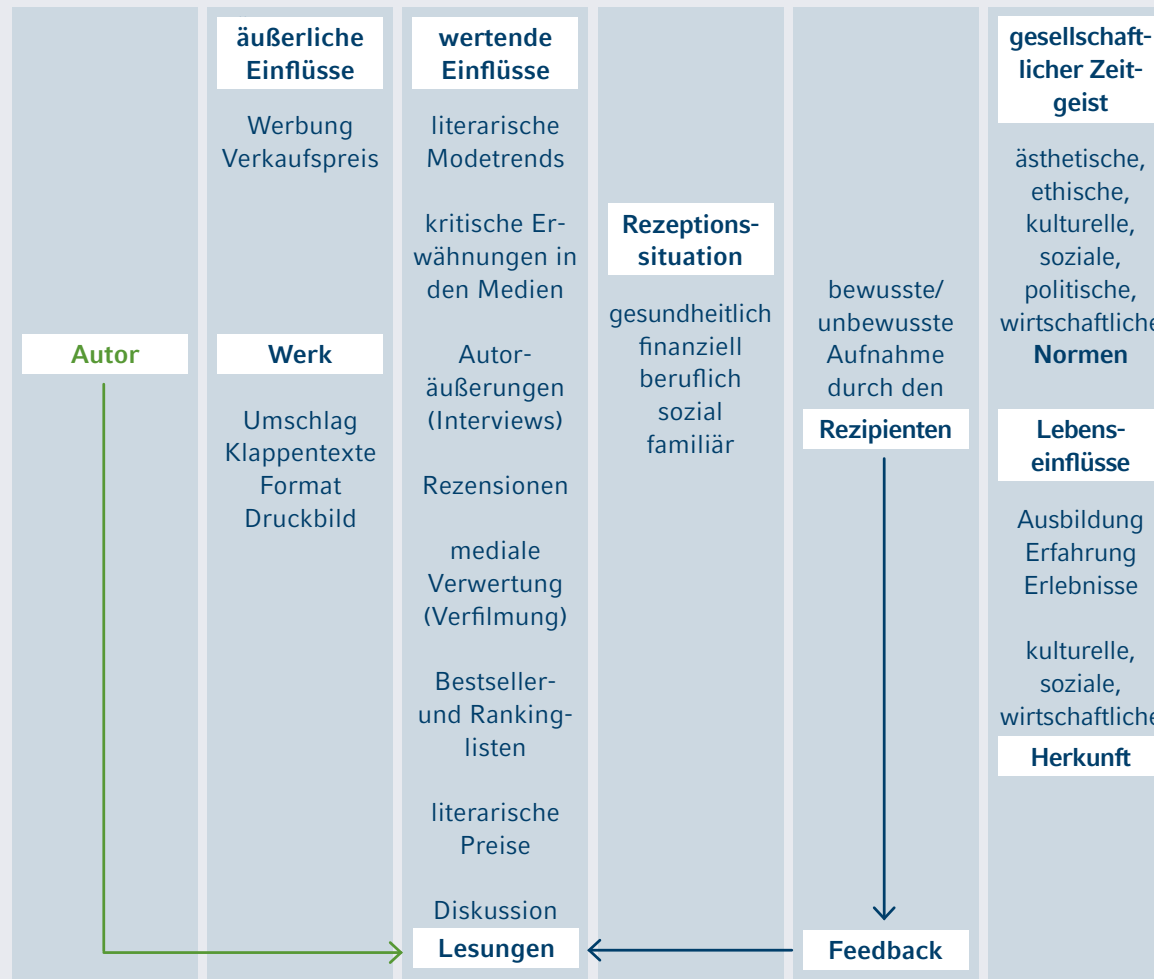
Autor

äußerliche Einflüsse

Werbung
Verkaufspreis

Werk

Umschlag
Klappentexte
Format
Druckbild

wertende Einflüsse

literarische Modetrends

kritische Erwähnungen in den Medien

Autoräußerungen (Interviews)

Rezensionen

mediale Verwertung (Verfilmung)

Bestseller- und Rankinglisten

literarische Preise

Diskussion

Lesungen

Rezeptionssituation

gesundheitlich
finanziell
beruflich
sozial
familiär

bewusste/ unbewusste Aufnahme durch den

Rezipienten

Feedback

gesellschaftlicher Zeitgeist

ästhetische, ethische, kulturelle, soziale, politische, wirtschaftliche

Normen

Lebenseinflüsse

Ausbildung
Erfahrung
Erlebnisse

kulturelle, soziale, wirtschaftliche

Herkunft